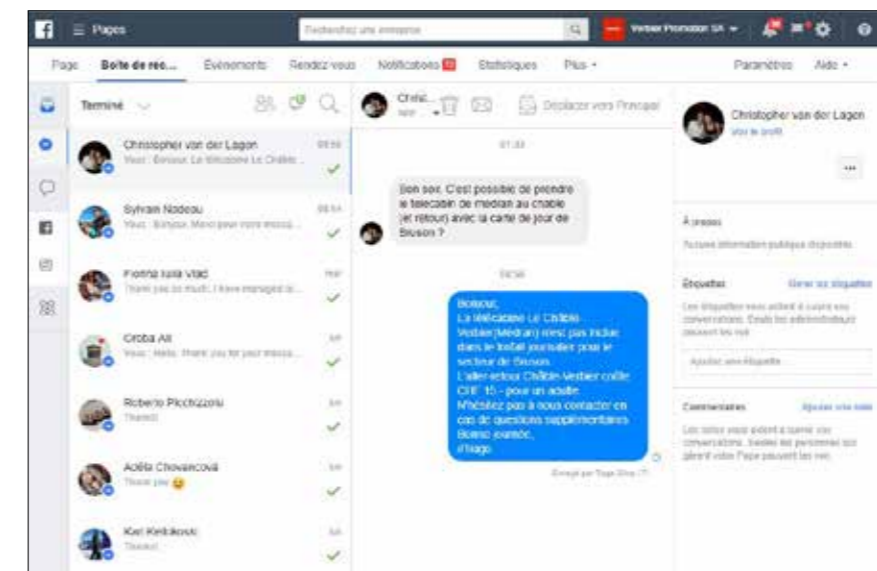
Pages

Rechercher une entreprise

Verbier Promotion SA

Page

Boîte de réc...

Événements

Rendez-vous

Notifications

Statistiques

Plus

Paramètres

Aide

Terminé

Christopher van der Lagon

Vous : Bonjour, La télécabine Le Châble...

Sylvain Nodeau

Vous : Bonjour, Merci pour votre messa...

Fionna Iulia Vlad

Thank you so much, I have managed to...

Ciroba Ali

Vous : Hello, Thank you for your messa...

Roberto Picchizzolu

Thanks!

Adéla Chovancová

Thank you 😉

Karl Kielbkovic

Thanks!

Christ...

Déplacer vers Principal

Bon soir, C'est possible de prendre le telecabin de medran au chable (et retour) avec la carte de jour de Bruson ?

Bonjour,
La télécabine Le Châble-Verbier (Médran) n'est pas inclue dans le forfait journalier pour le secteur de Bruson.
L'aller-retour Châble-Verbier coûte CHF 15.- pour un adulte.
N'hésitez pas à nous contacter en cas de questions supplémentaires.
Bonne journée,
Tiago

Envoyé par Tiago Silva

Christopher van der Lagon

Voir le profil

À propos

Aucune information publique disponible

Étiquettes

Gérer les étiquettes

Les étiquettes vous aident à suivre vos conversations. Seuls les administrateurs peuvent les voir.

Ajouter une étiquette

Commentaires

Ajouter une note

Les notes vous aident à suivre vos conversations. Seules les personnes qui gèrent votre Page peuvent les voir.